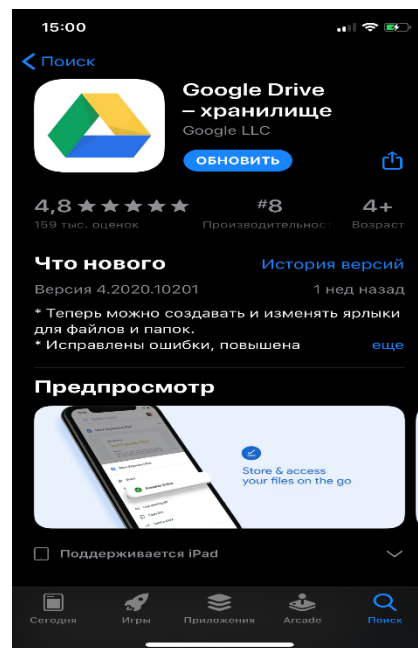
15:00

Поиск

Google Drive – хранилище
Google LLC
ОБНОВИТЬ

4,8 ★★★★★
159 тыс. оценок

#8
Производительность

4+
Возраст

Что нового
История версий
Версия 4.2020.10201
1 нед назад
* Теперь можно создавать и изменять ярлыки для файлов и папок.
* Исправлены ошибки, повышена
еще

Предпросмотр

Store & access your files on the go

Поддерживается iPad

Сегодня
Игры
Приложения
Arcade
Поиск